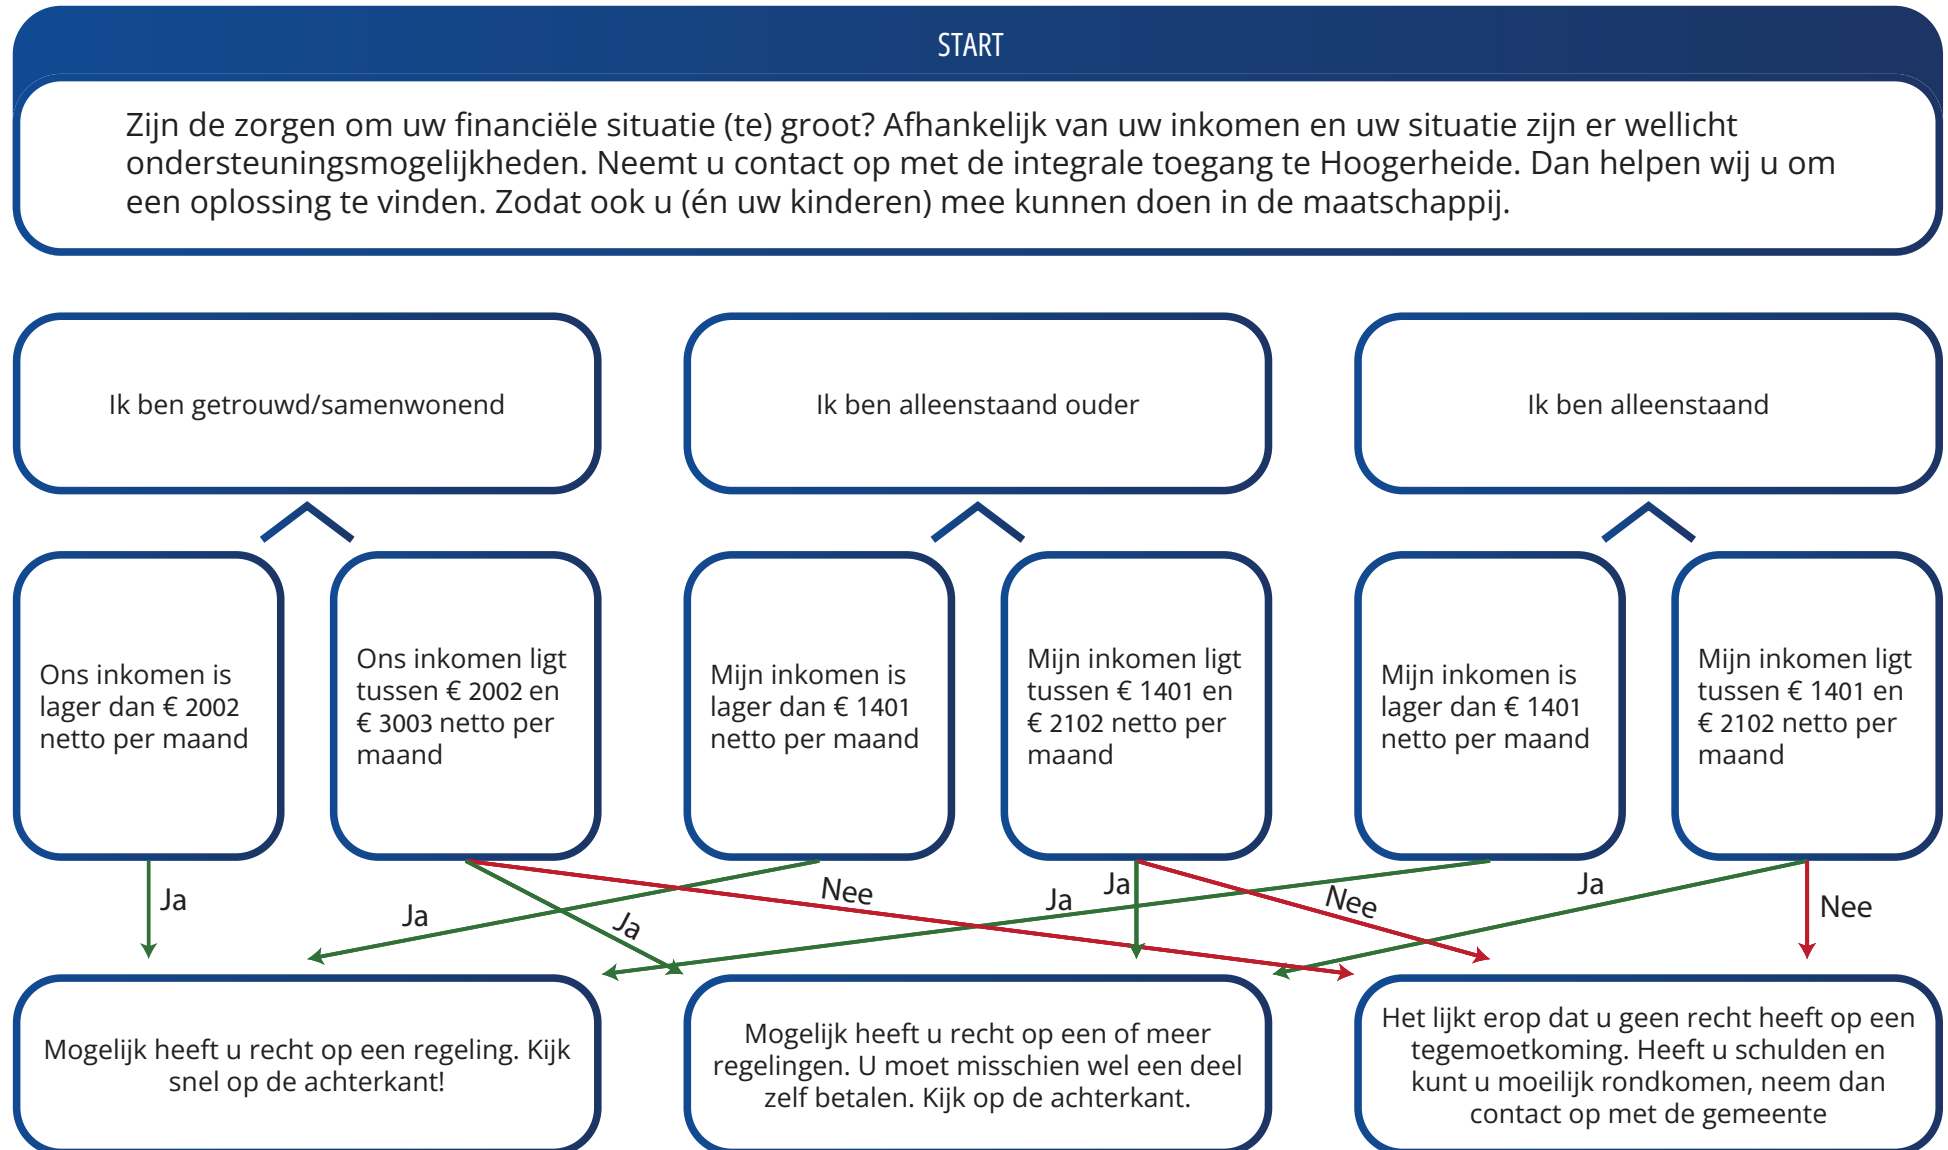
START

Zijn de zorgen om uw financiële situatie (te) groot? Afhankelijk van uw inkomen en uw situatie zijn er wellicht ondersteuningsmogelijkheden. Neemt u contact op met de integrale toegang te Hoogerheide. Dan helpen wij u om een oplossing te vinden. Zodat ook u (én uw kinderen) mee kunnen doen in de maatschappij.

Ik ben getrouwd/samenwonend

Ik ben alleenstaand ouder

Ik ben alleenstaand

Ons inkomen is lager dan € 2002 netto per maand

Ons inkomen ligt tussen € 2002 en € 3003 netto per maand

Mijn inkomen is lager dan € 1401 netto per maand

Mijn inkomen ligt tussen € 1401 en € 2102 netto per maand

Mijn inkomen is lager dan € 1401 netto per maand

Mijn inkomen ligt tussen € 1401 en € 2102 netto per maand

Ja

Ja

Ja

Nee

Ja

Ja

Nee

Ja

Nee

Mogelijk heeft u recht op een regeling. Kijk snel op de achterkant!

Mogelijk heeft u recht op een of meer regelingen. U moet misschien wel een deel zelf betalen. Kijk op de achterkant.

Het lijkt erop dat u geen recht heeft op een tegemoetkoming. Heeft u schulden en kunt u moeilijk rondkomen, neem dan contact op met de gemeente